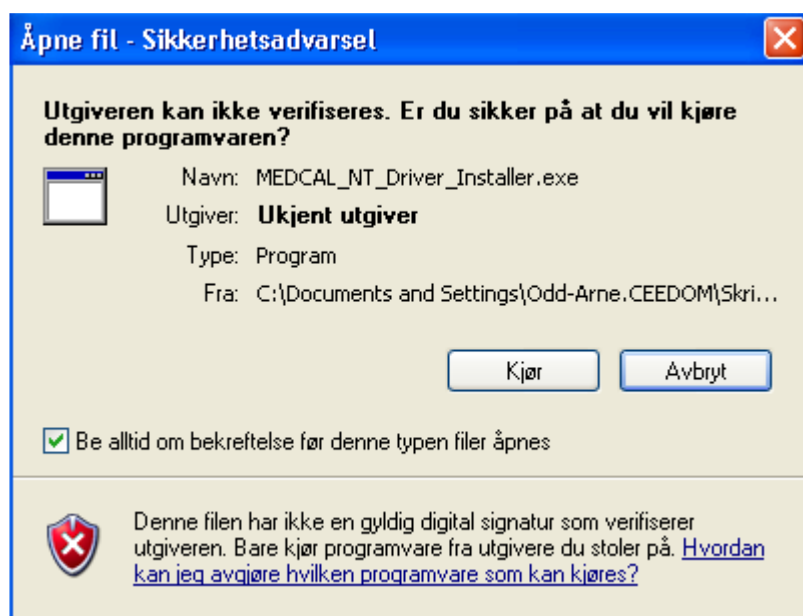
Åpne fil - Sikkerhetsadvarsel

Utgiveren kan ikke verifiseres. Er du sikker på at du vil kjøre denne programvaren?

Navn: MEDCAL_NT_Driver_Installer.exe
Utgiver: Ukjent utgiver
Type: Program
Fra: C:\Documents and Settings\Odd-Arne.CEEDOM\Skri...

Kjør
Avbryt

Be alltid om bekreftelse før denne typen filer åpnes

Denne filen har ikke en gyldig digital signatur som verifiserer utgiveren. Bare kjør programvare fra utgivere du stoler på. Hvordan kan jeg avgjøre hvilken programvare som kan kjøres?